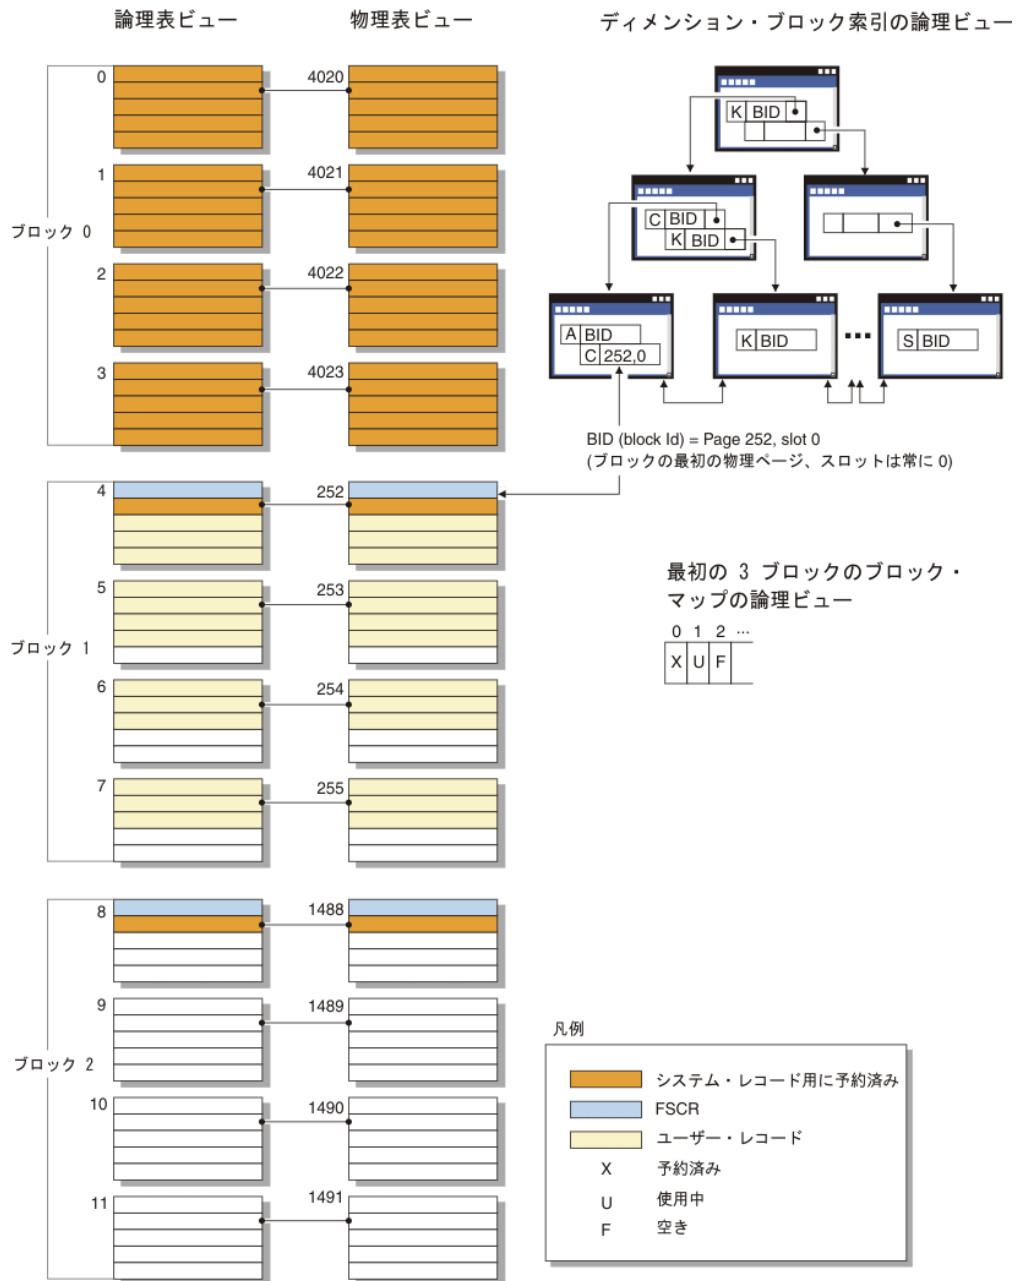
論理表ビュー

物理表ビュー

ディメンション・ブロック索引の論理ビュー

ブロック 0

0
4020
1
4021
2
4022
3
4023

K BID

C BID
K BID

A BID
C 252,0

K BID

...

S BID

BID (block Id) = Page 252, slot 0
(ブロックの最初の物理ページ、スロットは常に 0)

ブロック 1

4
252
5
253
6
254
7
255

最初の 3 ブロックのブロック・マップの論理ビュー

| 0 | 1 | 2 | ... |
|---|---|---|---|
| X | U | F | |

ブロック 2

8
1488
9
1489
10
1490
11
1491

凡例

システム・レコード用に予約済み
FSCR
ユーザー・レコード
X 予約済み
U 使用中
F 空き